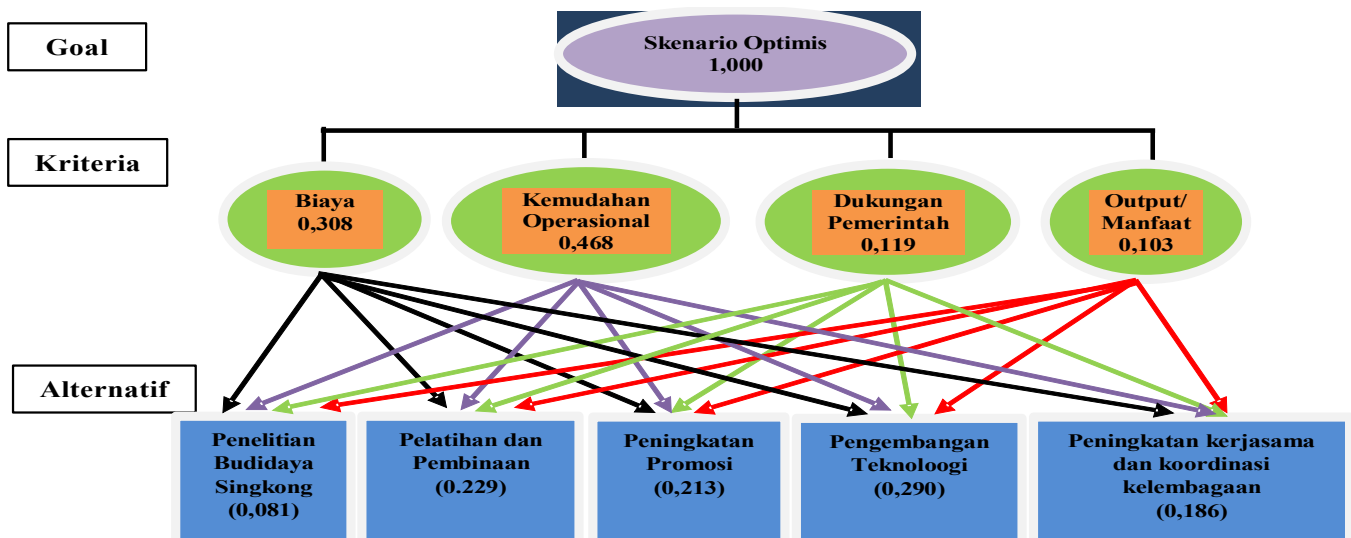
Goal

Skenario Optimis
1,000

Kriteria

Biaya
0,308

Kemudahan Operasional
0,468

Dukungan Pemerintah
0,119

Output/ Manfaat
0,103

Alternatif

Penelitian Budidaya Singkong
(0,081)

Pelatihan dan Pembinaan
(0.229)

Peningkatan Promosi
(0,213)

Pengembangan Teknoloogi
(0,290)

Peningkatan kerjasama dan koordinasi kelembagaan
(0,186)